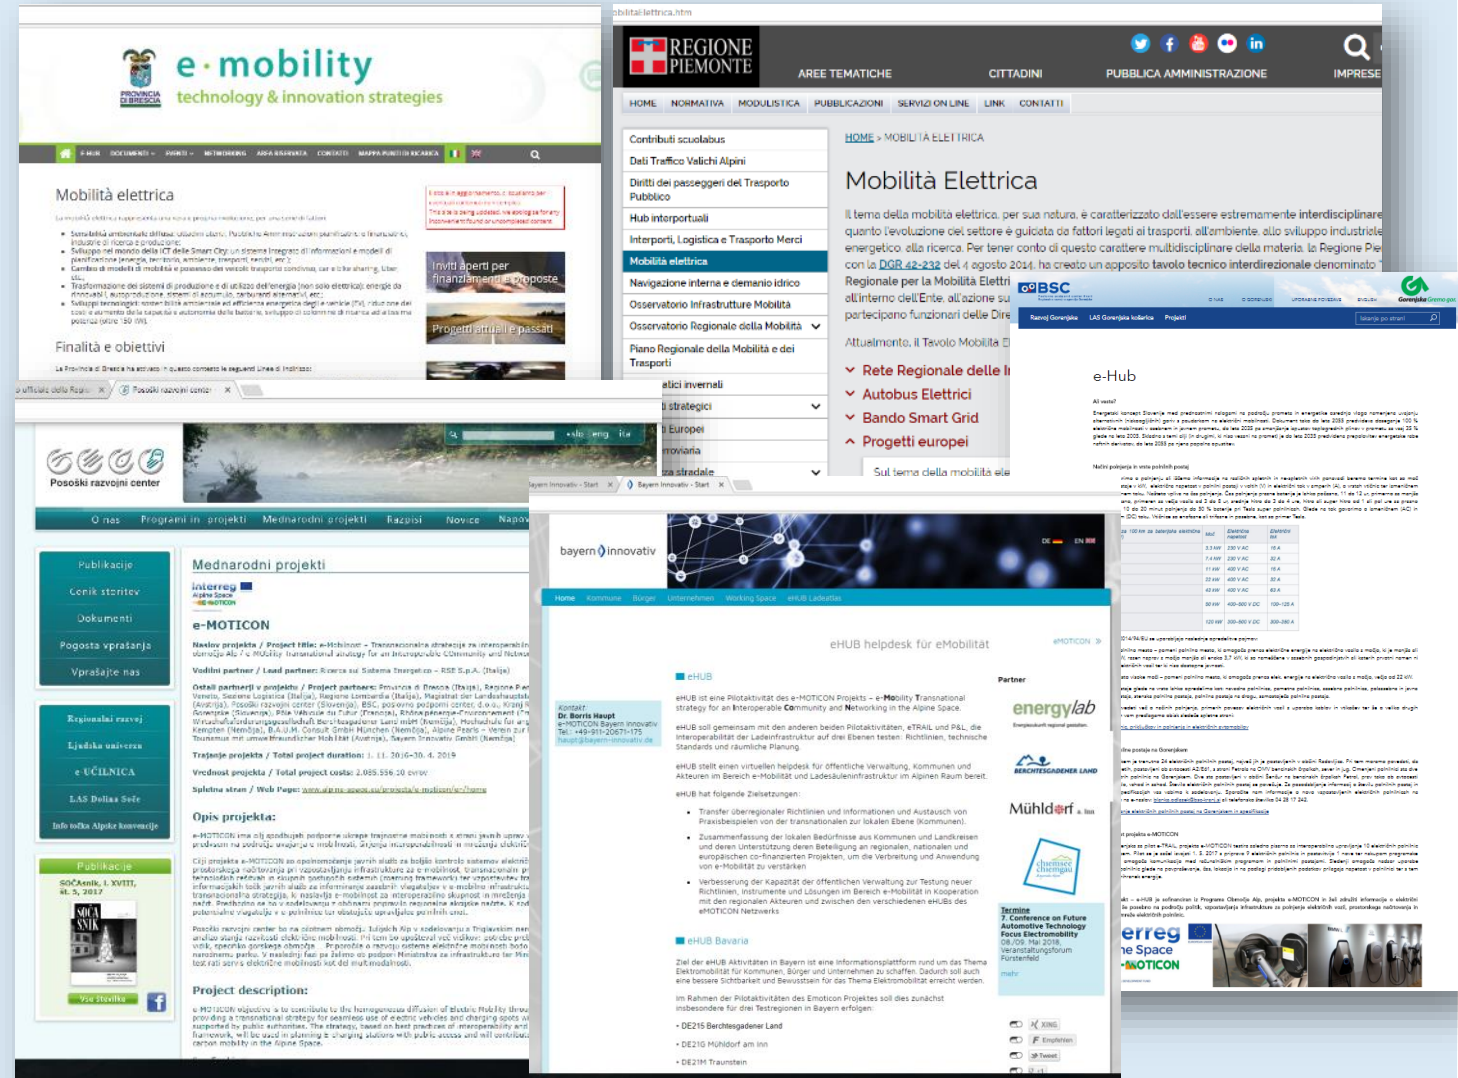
e·mobility
technology & innovation strategies

Mobilità elettrica

Finalità e obiettivi

Inviti aperti per finanziamenti e proposte

Progetti attuali e passati

REGIONE PIEMONTE

AREE TEMATICHE
CITTADINI
PUBBLICA AMMINISTRAZIONE
IMPRESE

HOME NORMATIVA MODULISTICA PUBBLICAZIONI SERVIZI ON LINE LINK CONTATTI

Contributi scuolabus
Dati Traffico Valichi Alpini
Diritti dei passeggeri del Trasporto Pubblico
Hub interportuali
Interporti, Logistica e Trasporto Merci
Mobilità elettrica
Navigazione interna e demanio idrico
Osservatorio Infrastrutture Mobilità
Osservatorio Regionale della Mobilità
Piano Regionale della Mobilità e dei Trasporti

HOME » MOBILITÀ ELETTRICA

Mobilità Elettrica

Il tema della mobilità elettrica, per sua natura, è caratterizzato dall'essere estremamente interdisciplinare quanto l'evoluzione del settore è guidata da fattori legati ai trasporti, all'ambiente, allo sviluppo industriale energetico, alla ricerca. Per tener conto di questo carattere multidisciplinare della materia, la Regione Pie con la DGR 42-232 del 4 agosto 2014, ha creato un apposito tavolo tecnico interdirezionale denominato Regionale per la Mobilità Elettri all'interno dell'Ente, all'azione su partecipano funzionari delle Dire

Attualmente, il Tavolo Mobilità E

Rete Regionale delle
Autobus Elettrici
Bando Smart Grid
Progetti europei

Sul tema della mobilità ele

BSC

Razvoj Gorenjske LAS Gorenjska košarica Projekti

e-Hub

Posoški razvojni center

O nas Programi in projekti Mednarodni projekti Razpisi Novice

Publikacije
Cenik storitev
Dokumenti
Pogosta vprašanja
Vprašajte nas

Regionalni razvoj
Ljudska univerza
e-UČILNICA
LAS Dolina Soče
Info točka Alpske konvencije

Publikacije

Mednarodni projekti

Interreg
Alpine Space
e-MOTICON

e-MOTICON

Trajanje projekta / Total project duration: 1. 11. 2016–30. 4. 2019

Vrednost projekta / Total project costs: 2.085.556,10 evrov

Opis projekta:

Project description:

bayern innovativ

Home Kommune Bürger Unternehmen Working Space eHUB Ladeatlas

eHUB helpdesk für eMobilität

eHUB

Kontakt:
Dr. Borris Haupt
e-MOTICON Bayern Innovativ

eHUB ist eine Pilotaktivität des e-MOTICON Projekts – e-Mobility Transnational strategy for an Interoperable Community and Networking in the Alpine Space.

eHUB hat folgende Zielsetzungen:

eHUB Bavaria

Partner
energylab
BERCHTESGADENER LAND
Mühldorf a. Inn

Termine
7. Conference on Future Automotive Technology Focus Electromobility
08./09. Mai 2018,
Veranstaltungsforum Fürstenfeld
mehr

• DE215 Berchtesgadener Land
• DE21G Mühldorf am Inn
• DE21M Traunstein

Interreg
Alpine Space
e-MOTICON